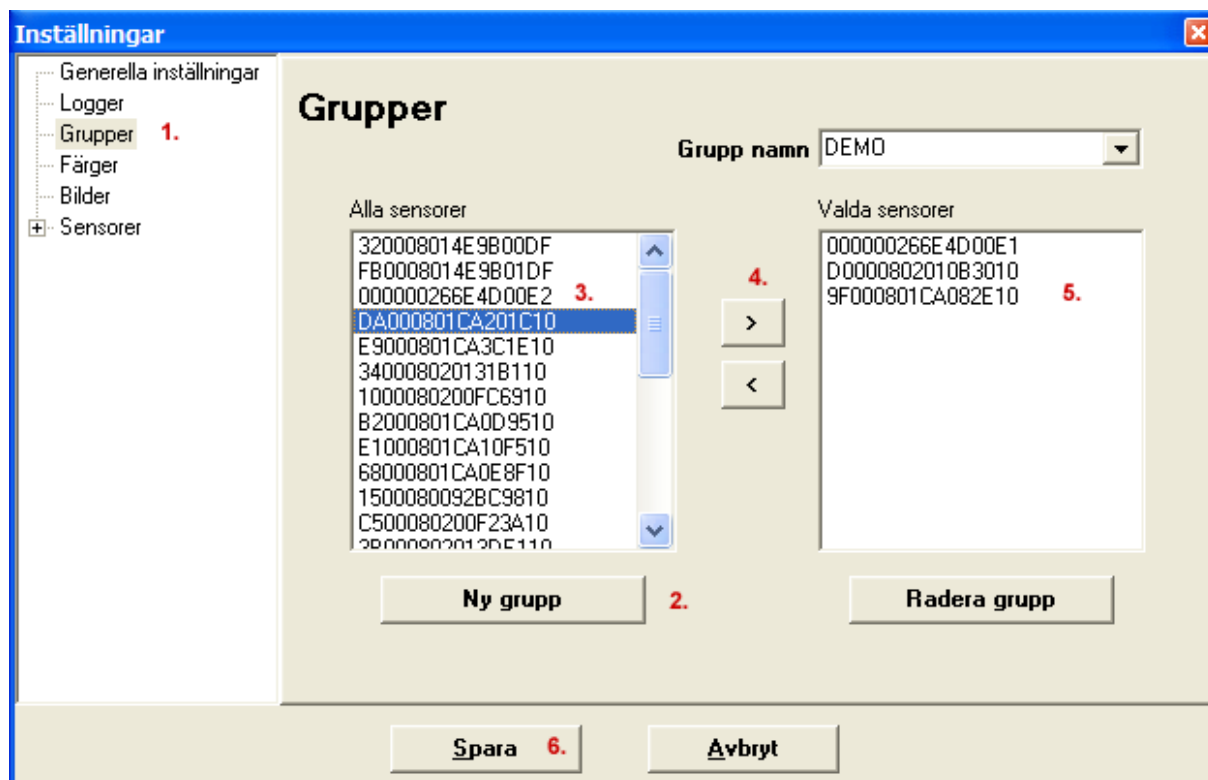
Inställningar

Generella inställningar
Logger
Grupper 1.
Färger
Bilder
Sensorer

Grupper

Grupp namn DEMO

Alla sensorer
320008014E9B00DF
FB0008014E9B01DF
000000266E4D00E2 3.
DA000801CA201C10
E9000801CA3C1E10
340008020131B110
1000080200FC6910
B2000801CA0D9510
E1000801CA10F510
68000801CA0E8F10
1500080092BC9810
C500080200F23A10
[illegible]

4.
>
<

Valda sensorer
000000266E4D00E1
D0000802010B3010
9F000801CA082E10 5.

Ny grupp 2.

Radera grupp

Spara 6.

Avbryt